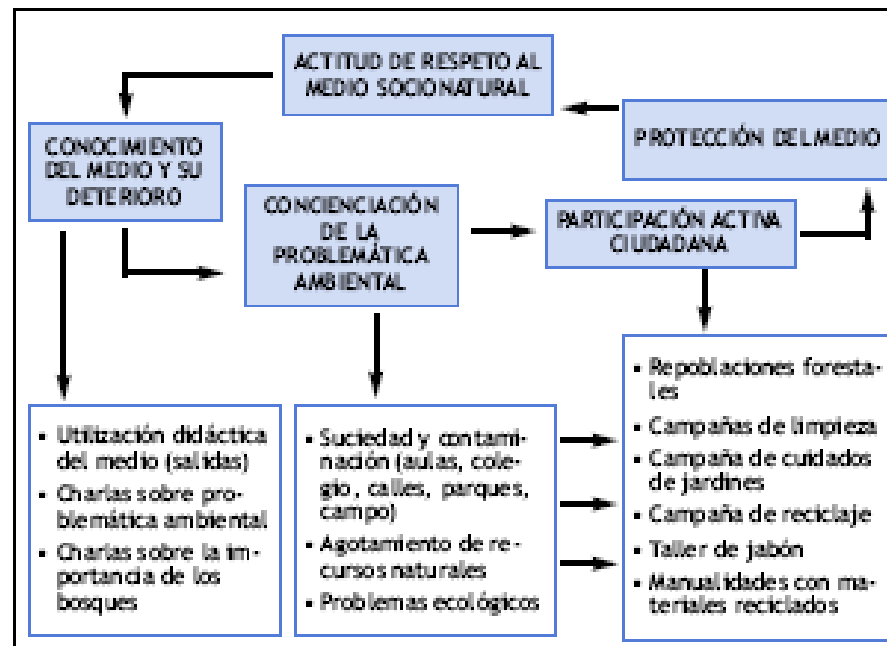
ACTITUD DE RESPETO AL MEDIO SOCIONATURAL

CONOCIMIENTO DEL MEDIO Y SU DETERIORO

PROTECCIÓN DEL MEDIO

CONCIENCIACIÓN DE LA PROBLEMÁTICA AMBIENTAL

PARTICIPACIÓN ACTIVA CIUDADANA

- Utilización didáctica del medio (salidas)
- Charlas sobre problemática ambiental
- Charlas sobre la importancia de los bosques

- Suciedad y contaminación (aulas, colegio, calles, parques, campo)
- Agotamiento de recursos naturales
- Problemas ecológicos

- Repoblaciones forestales
- Campañas de limpieza
- Campaña de cuidados de jardines
- Campaña de reciclaje
- Taller de jabón
- Manualidades con materiales reciclados